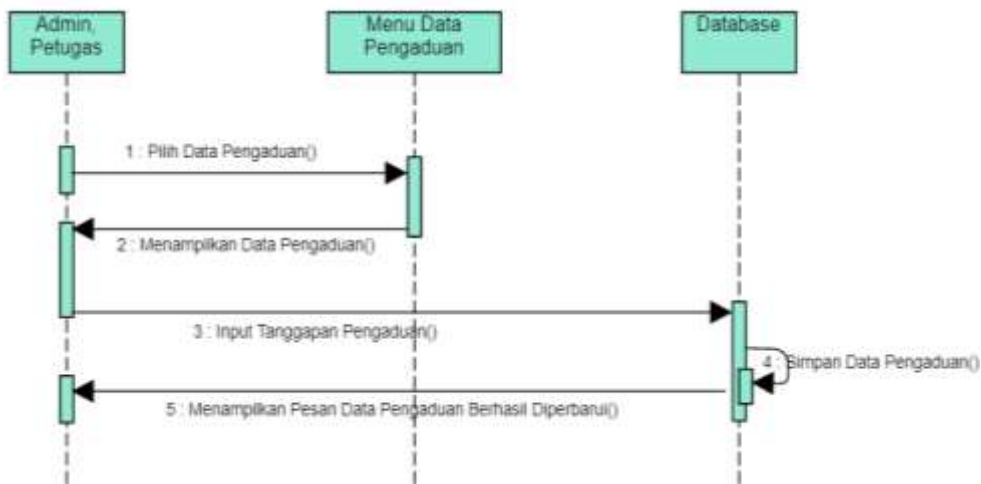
Admin, Petugas

Menu Data Pengaduan

Database

1 : Pilih Data Pengaduan()

2 : Menampilkan Data Pengaduan()

3 : Input Tanggapan Pengaduan()

4 : Simpan Data Pengaduan()

5 : Menampilkan Pesan Data Pengaduan Berhasil Diperbarui()